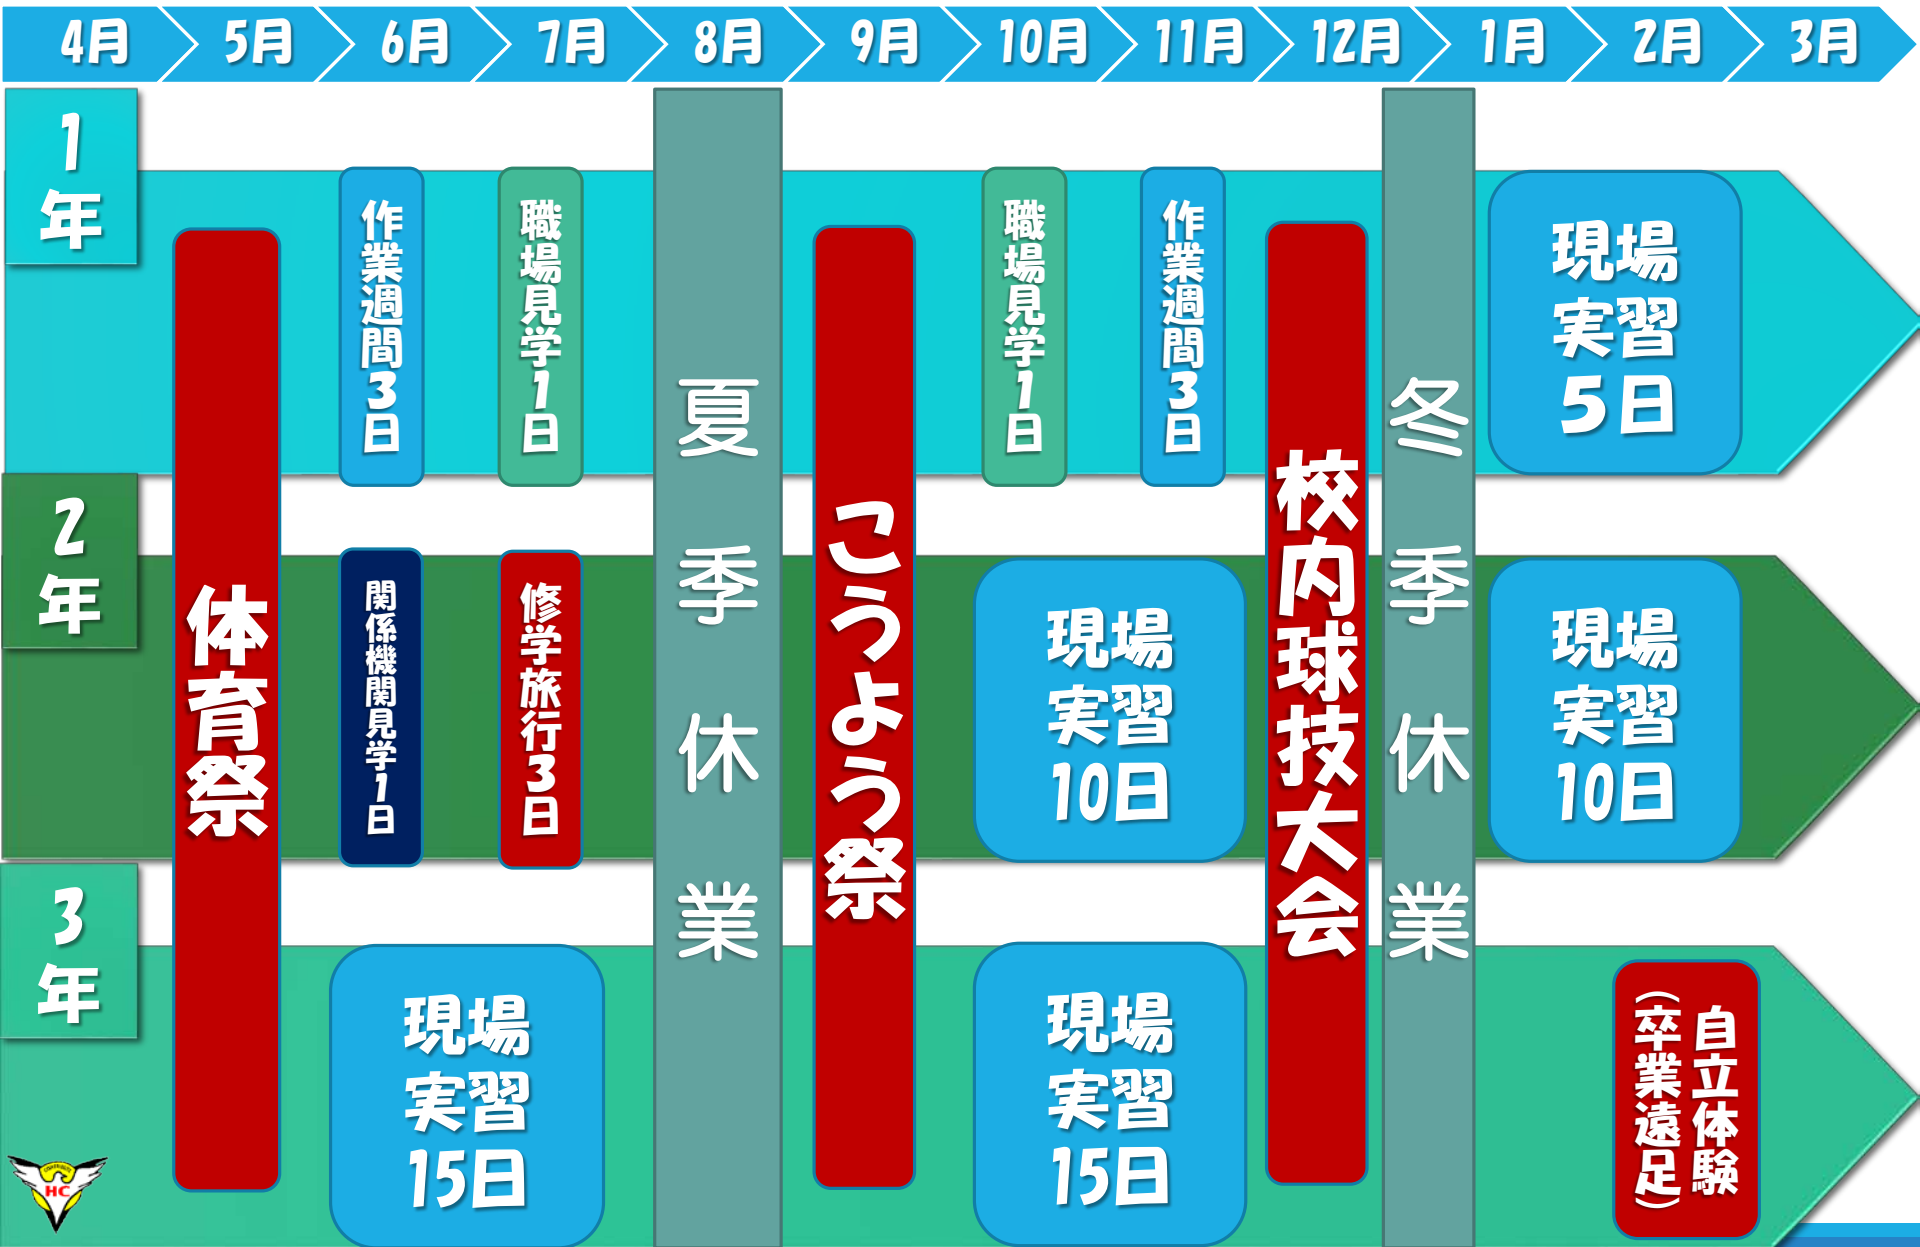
4月 5月 6月 7月 8月 9月 10月 11月 12月 1月 2月 3月

1年

2年

3年

体育祭

作業週間3日

職場見学1日

関係機関見学1日

修学旅行3日

現場実習15日

夏季休業

こうよう祭

職場見学1日

作業週間3日

現場実習10日

現場実習15日

校内球技大会

冬季休業

現場実習5日

現場実習10日

自立体験(卒業遠足)

HC